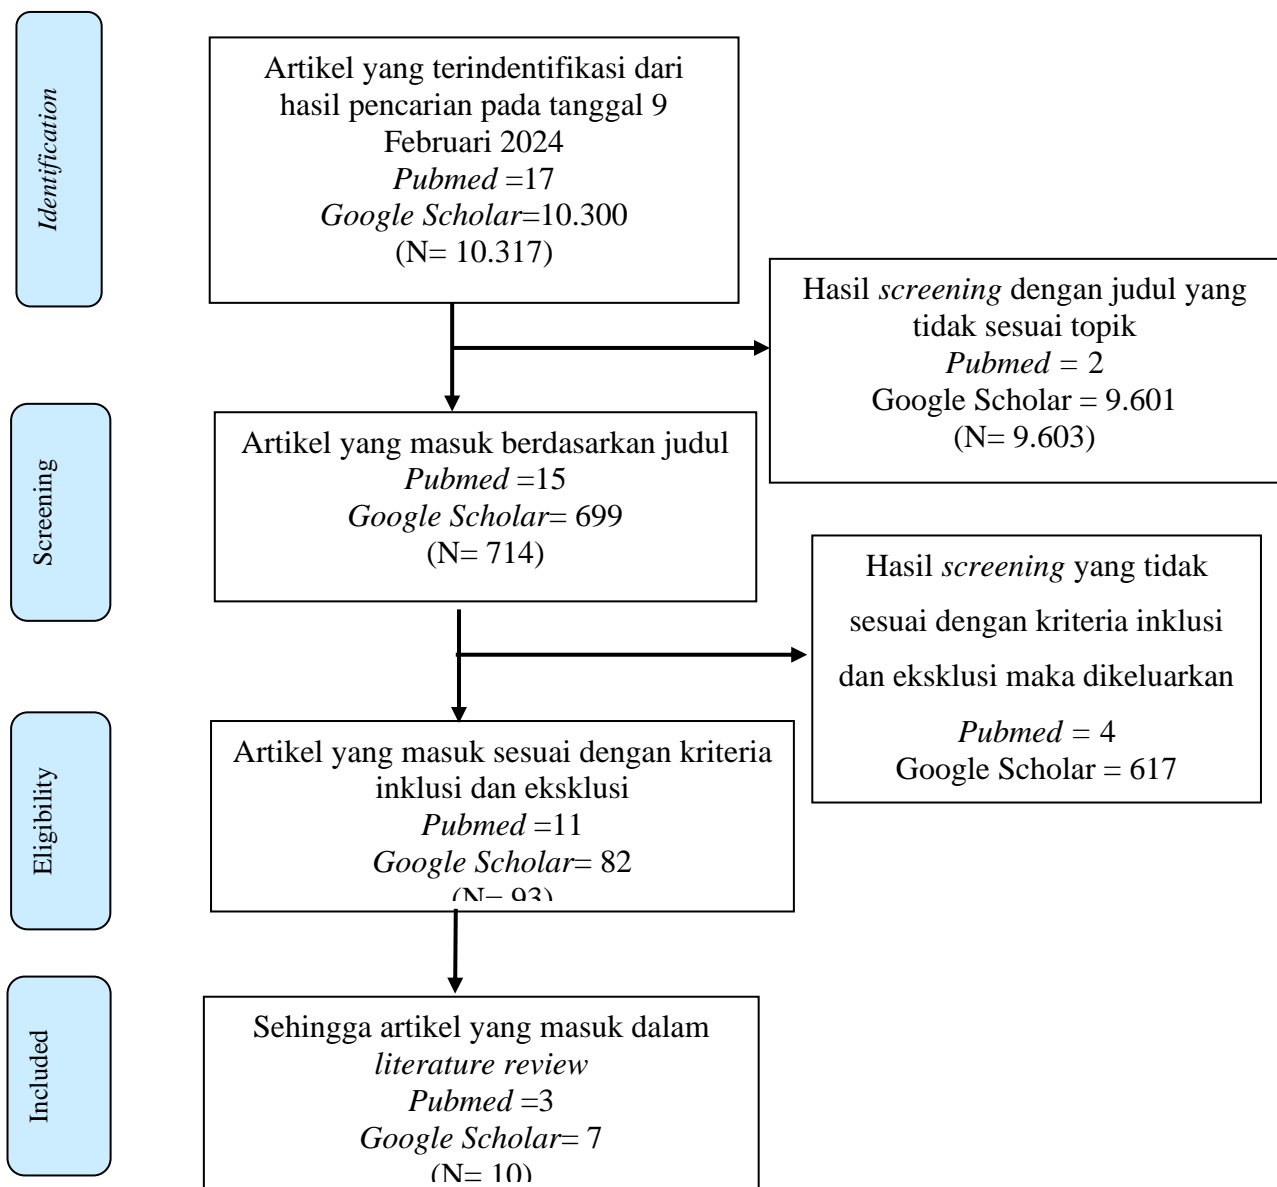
Identification

Artikel yang terindentifikasi dari hasil pencarian pada tanggal 9 Februari 2024
*Pubmed* =17
*Google Scholar*=10.300
(N= 10.317)

Hasil *screening* dengan judul yang tidak sesuai topik
*Pubmed* = 2
Google Scholar = 9.601
(N= 9.603)

Screening

Artikel yang masuk berdasarkan judul
*Pubmed* =15
*Google Scholar*= 699
(N= 714)

Hasil *screening* yang tidak sesuai dengan kriteria inklusi dan eksklusi maka dikeluarkan
*Pubmed* = 4
Google Scholar = 617

Eligibility

Artikel yang masuk sesuai dengan kriteria inklusi dan eksklusi
*Pubmed* =11
*Google Scholar*= 82
(N= 93)

Included

Sehingga artikel yang masuk dalam *literature review*
*Pubmed* =3
*Google Scholar*= 7
(N= 10)